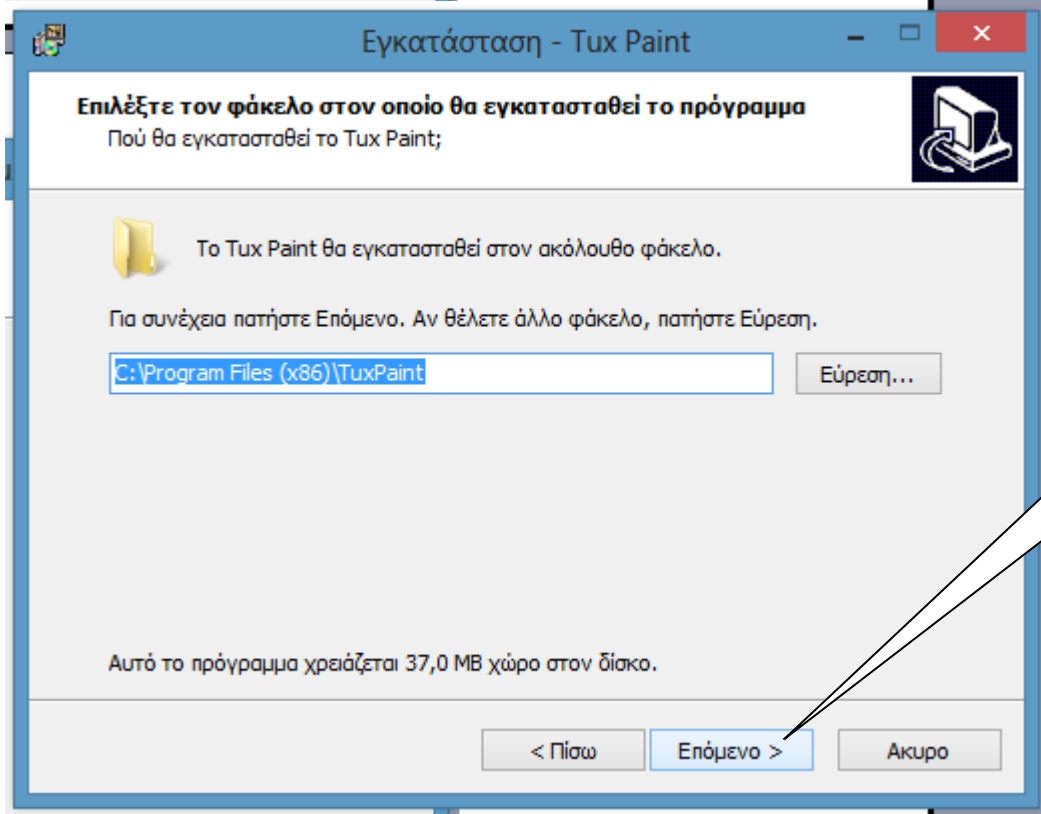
Εγκατάσταση - Tux Paint

Επιλέξτε τον φάκελο στον οποίο θα εγκατασταθεί το πρόγραμμα
Πού θα εγκατασταθεί το Tux Paint;

Το Tux Paint θα εγκατασταθεί στον ακόλουθο φάκελο.

Για συνέχεια πατήστε Επόμενο. Αν θέλετε άλλο φάκελο, πατήστε Εύρεση.

C:\Program Files (x86)\TuxPaint

Εύρεση...

Αυτό το πρόγραμμα χρειάζεται 37,0 MB χώρο στον δίσκο.

< Πίσω

Επόμενο >

Ακυρο